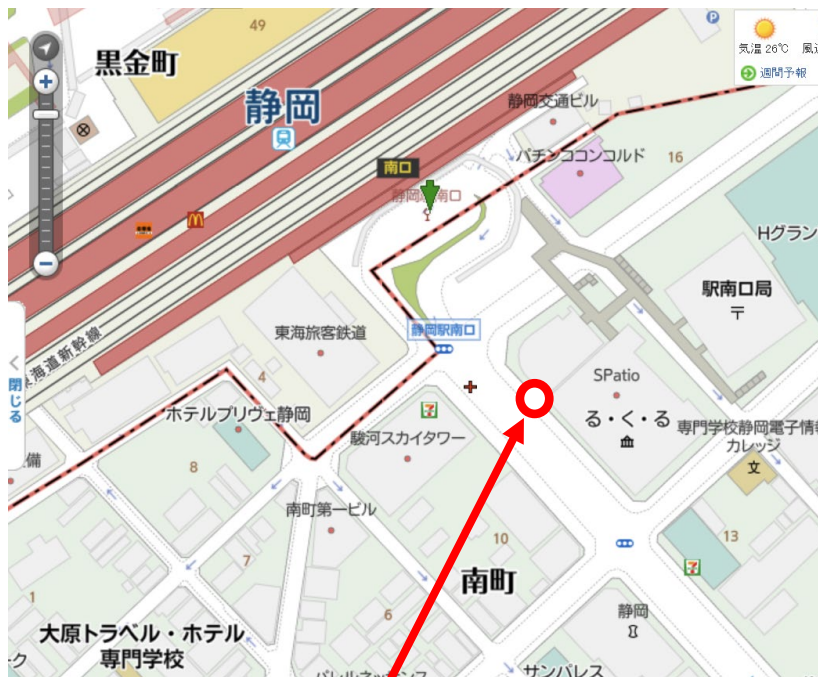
49
黒金町
静岡
気温 26℃ 風
週間予報
静岡交通ビル
南口
パチンココンコルド
16
静岡駅南口
Hグラン
駅南口局
〒
東海旅客鉄道
静岡駅南口
海道新幹線
閉じる
4
SPatio
る・く・る
専門学校静岡電子情
カレッジ
文
ホテルプリヴェ静岡
駿河スカイタワー
8
南町第一ビル
7
10
13
南町
1
静岡
大原トラベル・ホテル専門学校
サンパレス